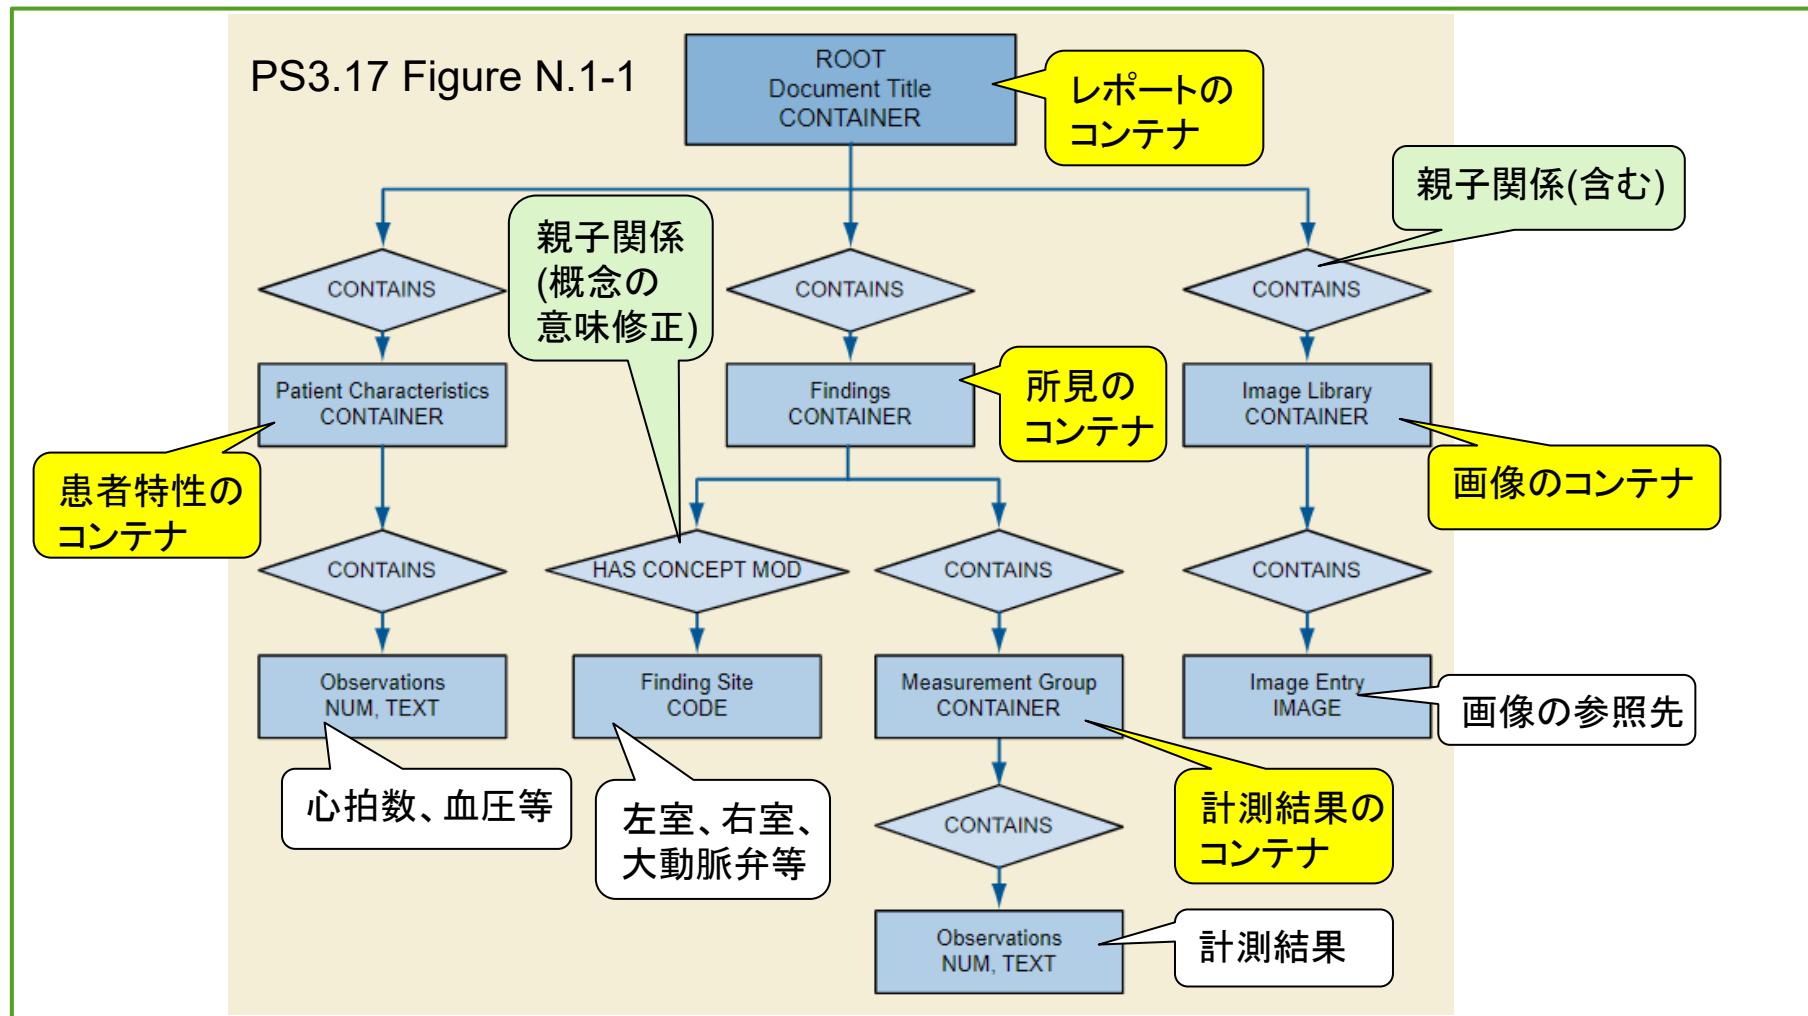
PS3.17 Figure N.1-1

ROOT
Document Title
CONTAINER

レポートの
コンテナ

親子関係(含む)

CONTAINS

親子関係
(概念の
意味修正)

CONTAINS

CONTAINS

Patient Characteristics
CONTAINER

Findings
CONTAINER

所見の
コンテナ

Image Library
CONTAINER

患者特性の
コンテナ

画像のコンテナ

CONTAINS

HAS CONCEPT MOD

CONTAINS

CONTAINS

Observations
NUM, TEXT

Finding Site
CODE

Measurement Group
CONTAINER

Image Entry
IMAGE

画像の参照先

心拍数、血圧等

左室、右室、
大動脈弁等

CONTAINS

計測結果の
コンテナ

Observations
NUM, TEXT

計測結果